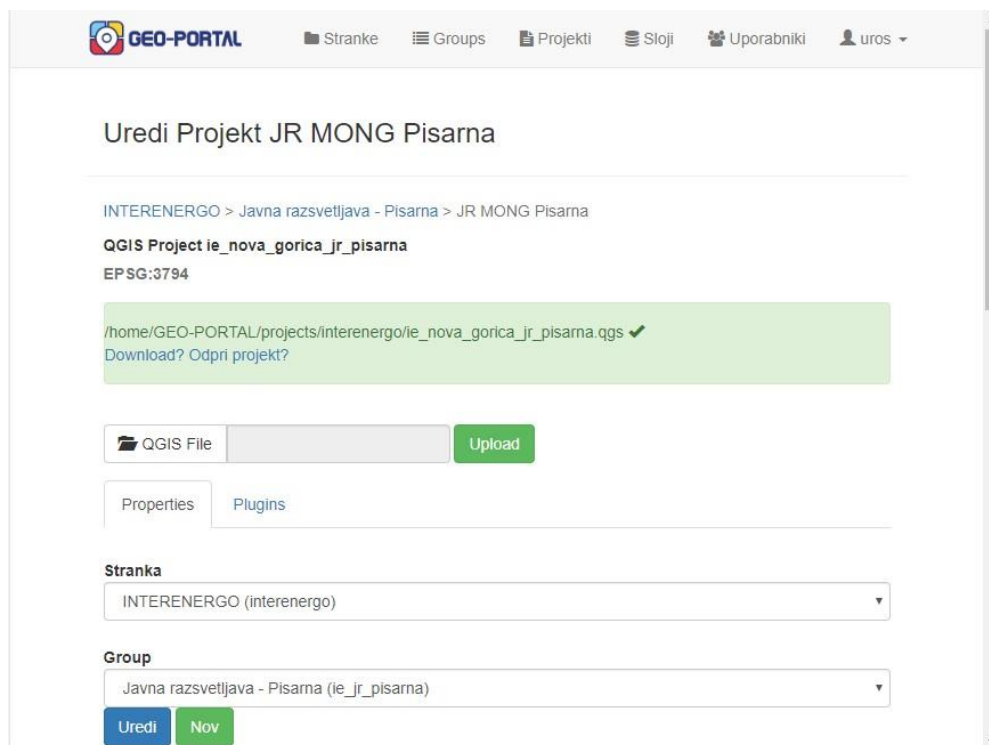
GEO-PORTAL Stranke Groups Projekti Sloji Uporabniki uros

Uredi Projekt JR MONG Pisarna

INTERENERGO > Javna razsvetljava - Pisarna > JR MONG Pisarna

QGIS Project ie_nova_gorica_jr_pisarna

EPSG:3794

/home/GEO-PORTAL/projects/interenergo/ie_nova_gorica_jr_pisarna.qgs ✔
Download? Odpri projekt?

QGIS File Upload

Properties Plugins

Stranka

INTERENERGO (interenergo)

Group

Javna razsvetljava - Pisarna (ie_jr_pisarna)

Uredi Nov